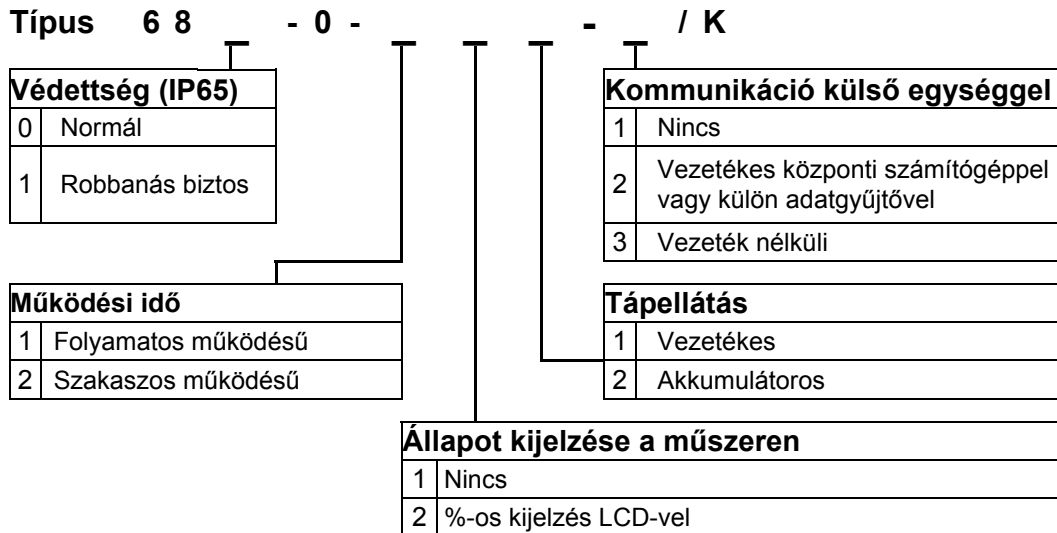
Típus 6 8 _ - 0 - _ _ _ - _ / K

| Védettség (IP65) | |
|---|---|
| 0 | Normál |
| 1 | Robbanás biztos |

| Kommunikáció külső egységgel | |
|---|---|
| 1 | Nincs |
| 2 | Vezetékes központi számítógéppel vagy külön adatgyűjtővel |
| 3 | Vezeték nélküli |

| Működési idő | |
|---|---|
| 1 | Folyamatos működésű |
| 2 | Szakaszos működésű |

| Tápellátás | |
|---|---|
| 1 | Vezetékes |
| 2 | Akkumulátoros |

| Állapot kijelzése a műszeren | |
|---|---|
| 1 | Nincs |
| 2 | %-os kijelzés LCD-vel |